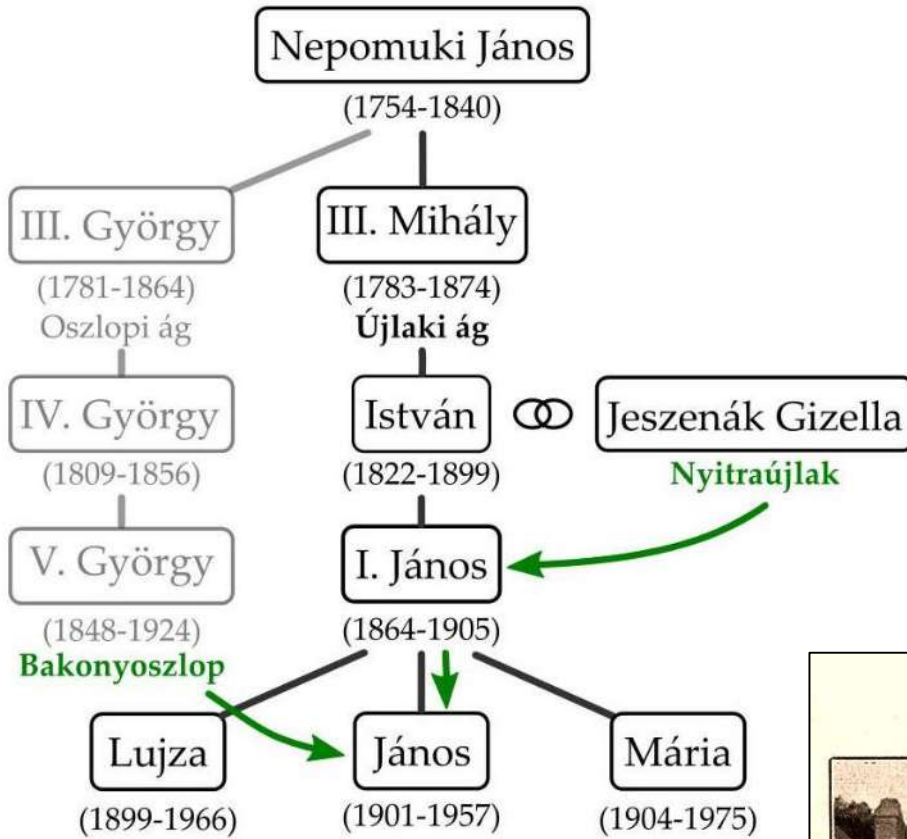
Nepomuki János
(1754-1840)

III. György
(1781-1864)
Oszlopi ág

III. Mihály
(1783-1874)
Újlaki ág

IV. György
(1809-1856)

István
(1822-1899)

Jeszenák Gizella
Nyitraújlak

V. György
(1848-1924)
Bakonyoszlop

I. János
(1864-1905)

Lujza
(1899-1966)

János
(1901-1957)

Mária
(1904-1975)